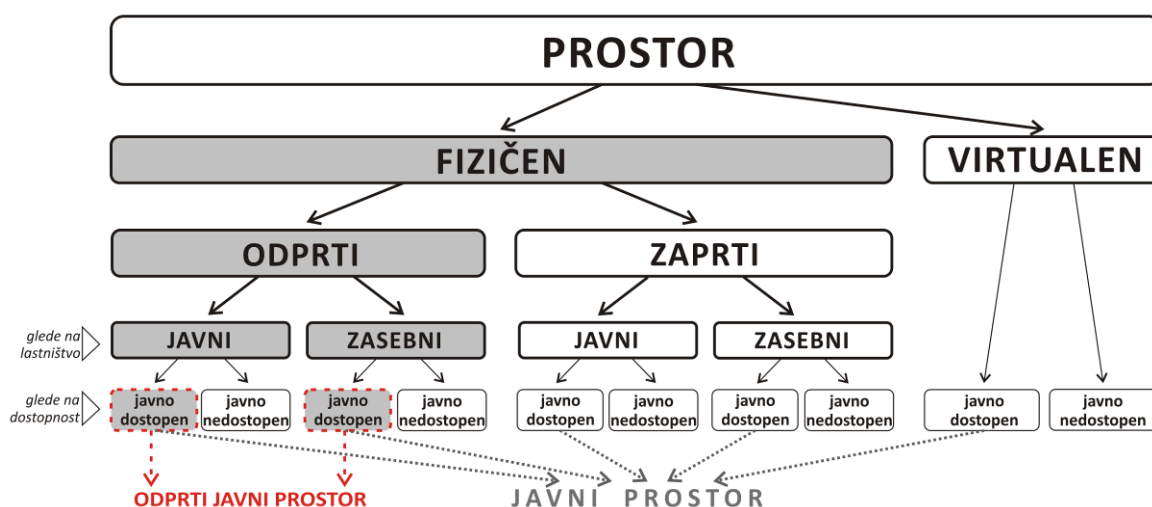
PROSTOR

FIZIČEN

VIRTUALEN

ODPRTI

ZAPRTI

glede na lastništvo

JAVNI

ZASEBNI

JAVNI

ZASEBNI

glede na dostopnost

javno dostopen

javno nedostopen

javno dostopen

javno nedostopen

javno dostopen

javno nedostopen

javno dostopen

javno nedostopen

javno dostopen

javno nedostopen

ODPRTI JAVNI PROSTOR

JAVNI PROSTOR